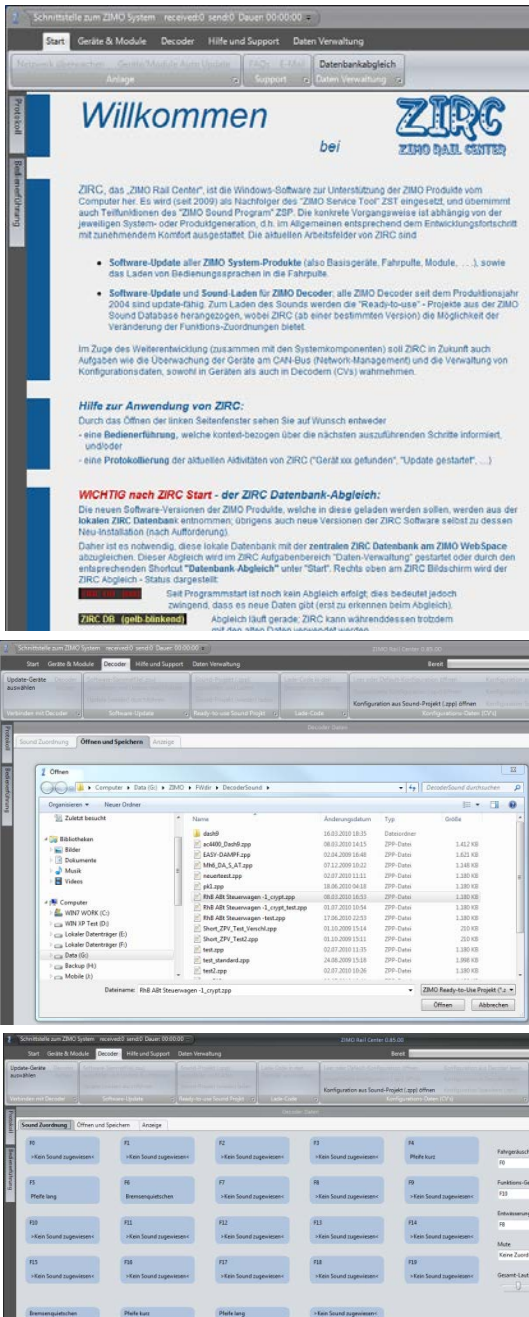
Schnittstelle zum ZIMO System received:0 send:0 Dauer 00:00:00

Start Geräte & Module Decoder Hilfe und Support Daten Verwaltung

Network überwachen Geräte/Module zum Update FAQs E-Mail Datenbankabgleich
Anlage Support Daten Verwaltung

Protokoll
Bedienerführung

Willkommen

bei

ZIRC
ZIMO RAIL CENTER

ZIRC, das „ZIMO Rail Center", ist die Windows-Software zur Unterstützung der ZIMO Produkte vom Computer her. Es wird (seit 2009) als Nachfolger des "ZIMO Service Tool" ZST eingesetzt, und übernimmt auch Teilfunktionen des "ZIMO Sound Program" ZSP. Die konkrete Vorgangsweise ist abhängig von der jeweiligen System- oder Produktgeneration, d.h. im Allgemeinen entsprechend dem Entwicklungsfortschritt mit zunehmendem Komfort ausgestattet. Die aktuellen Arbeitsfelder von ZIRC sind

• Software-Update aller ZIMO System-Produkte (also Basisgeräte, Fahrpulte, Module, ...), sowie das Laden von Bedienungssprachen in die Fahrpulte.

• Software-Update und Sound-Laden für ZIMO Decoder: alle ZIMO Decoder seit dem Produktionsjahr 2004 sind update-fähig. Zum Laden des Sounds werden die "Ready-to-use" - Projekte aus der ZIMO Sound Database herangezogen, wobei ZIRC (ab einer bestimmten Version) die Möglichkeit der Veränderung der Funktions-Zuordnungen bietet.

Im Zuge des Weiterentwicklung (zusammen mit den Systemkomponenten) soll ZIRC in Zukunft auch Aufgaben wie die Überwachung der Geräte am CAN-Bus (Network-Management) und die Verwaltung von Konfigurationsdaten, sowohl in Geräten als auch in Decodern (CVs) wahrnehmen.

Hilfe zur Anwendung von ZIRC:
Durch das Öffnen der linken Seitenfenster sehen Sie auf Wunsch entweder
- eine Bedienerführung, welche kontext-bezogen über die nächsten auszuführenden Schritte informiert, und/oder
- eine Protokollierung der aktuellen Aktivitäten von ZIRC ("Gerät xxx gefunden", "Update gestartet", ...)

WICHTIG nach ZIRC Start - der ZIRC Datenbank-Abgleich:
Die neuen Software-Versionen der ZIMO Produkte, welche in diese geladen werden sollen, werden aus der lokalen ZIRC Datenbank entnommen; übrigens auch neue Versionen der ZIRC Software selbst zu dessen Neu-Installation (nach Aufforderung).
Daher ist es notwendig, diese lokale Datenbank mit der zentralen ZIRC Datenbank am ZIMO WebSpace abzugleichen. Dieser Abgleich wird im ZIRC Aufgabenbereich "Daten-Verwaltung" gestartet oder durch den entsprechenden Shortcut "Datenbank-Abgleich" unter "Start". Rechts oben am ZIRC Bildschirm wird der ZIRC Abgleich - Status dargestellt:

ZIRC DB (rot) Seit Programmstart ist noch kein Abgleich erfolgt; dies bedeutet jedoch zwingend, dass es neue Daten gibt (erst zu erkennen beim Abgleich).

ZIRC DB (gelb blinkend) Abgleich läuft gerade; ZIRC kann währenddessen trotzdem mit den alten Daten verwendet werden.

Schnittstelle zum ZIMO System received:0 send:0 Dauer 00:00:00 ZIMO Rail Center 0.85.00 Bereit
Start Geräte & Module Decoder Hilfe und Support Daten Verwaltung
Update-Geräte auswählen
Verbinden mit Decoder Software-Update Ready-to-use Sound Projekt Lade-Code Konfiguration aus Sound-Projekt (.zpp) öffnen Konfigurations Daten (CV's)
Decoder Daten
Sound Zuordnung Öffnen und Speichern Anzeige
Protokoll Bedienerführung

Öffnen
Computer ▸ Data (G:) ▸ ZIMO ▸ FWdir ▸ DecoderSound ▸ DecoderSound durchsuchen
Organisieren ▾ Neuer Ordner
Zuletzt besucht
Bibliotheken
Bilder
Dokumente
Musik
Videos
Computer
WIN7 WORK (C:)
WIN XP Test (D:)
Lokaler Datenträger (E:)
Lokaler Datenträger (F:)
Data (G:)
Backup (H:)
Mobile (J:)

| Name | Änderungsdatum | Typ | Größe |
|---|---|---|---|
| dash9 | 16.03.2010 18:35 | Dateiordner | |
| ac4400_Dash9.zpp | 08.03.2010 14:15 | ZPP-Datei | 1.412 KB |
| EASY-DAMPF.zpp | 02.04.2009 16:48 | ZPP-Datei | 1.621 KB |
| Mh6_DA_S_AT.zpp | 07.12.2009 10:22 | ZPP-Datei | 1.148 KB |
| neuertest.zpp | 02.07.2010 11:11 | ZPP-Datei | 1.180 KB |
| pk1.zpp | 18.06.2010 04:10 | ZPP-Datei | 1.180 KB |
| RhB ABt Steuerwagen -1_crypt.zpp | 08.02.2010 16:53 | ZPP-Datei | 1.180 KB |
| RhB ABt Steuerwagen -1_crypt_test.zpp | 01.07.2010 10:54 | ZPP-Datei | 1.180 KB |
| RhB ABt Steuerwagen -test.zpp | 17.06.2010 22:53 | ZPP-Datei | 1.180 KB |
| Short_ZPV_Test_Verschl.zpp | 01.10.2009 15:14 | ZPP-Datei | 210 KB |
| Short_ZPV_Test2.zpp | 01.10.2009 15:11 | ZPP-Datei | 210 KB |
| test.zpp | 02.07.2010 11:35 | ZPP-Datei | 1.180 KB |
| test_standard.zpp | 24.08.2009 15:18 | ZPP-Datei | 1.998 KB |
| test2.zpp | 02.07.2010 10:26 | ZPP-Datei | 1.180 KB |

Dateiname: RhB ABt Steuerwagen -1_crypt.zpp
ZIMO Ready-to-Use Projekt (*.z
Öffnen Abbrechen

Schnittstelle zum ZIMO System received:0 send:0 Dauer 00:00:00 ZIMO Rail Center 0.85.00 Bereit
Start Geräte & Module Decoder Hilfe und Support Daten Verwaltung
Update-Geräte auswählen
Konfiguration aus Sound-Projekt (.zpp) öffnen
Verbinden mit Decoder Software-Update Ready-to-use Sound Projekt Lade-Code Konfigurations Daten (CV's)
Decoder Daten
Sound Zuordnung Öffnen und Speichern Anzeige
Protokoll Bedienerführung

F0 >Kein Sound zugewiesen<
F1 >Kein Sound zugewiesen<
F2 >Kein Sound zugewiesen<
F3 >Kein Sound zugewiesen<
F4 Pfeife kurz
F5 Pfeife lang
F6 Bremsenquietschen
F7 >Kein Sound zugewiesen<
F8 >Kein Sound zugewiesen<
F9 >Kein Sound zugewiesen<
F10 >Kein Sound zugewiesen<
F11 >Kein Sound zugewiesen<
F12 >Kein Sound zugewiesen<
F13 >Kein Sound zugewiesen<
F14 >Kein Sound zugewiesen<
F15 >Kein Sound zugewiesen<
F16 >Kein Sound zugewiesen<
F17 >Kein Sound zugewiesen<
F18 >Kein Sound zugewiesen<
F19 >Kein Sound zugewiesen<
Bremsenquietschen
Pfeife kurz
Pfeife lang
>Kein Sound zugewiesen<

Fahrgeräusch
F0
Funktions-Ge
F10
Entwässerung
F8
Mute
Keine Zuord
Gesamt-Laut